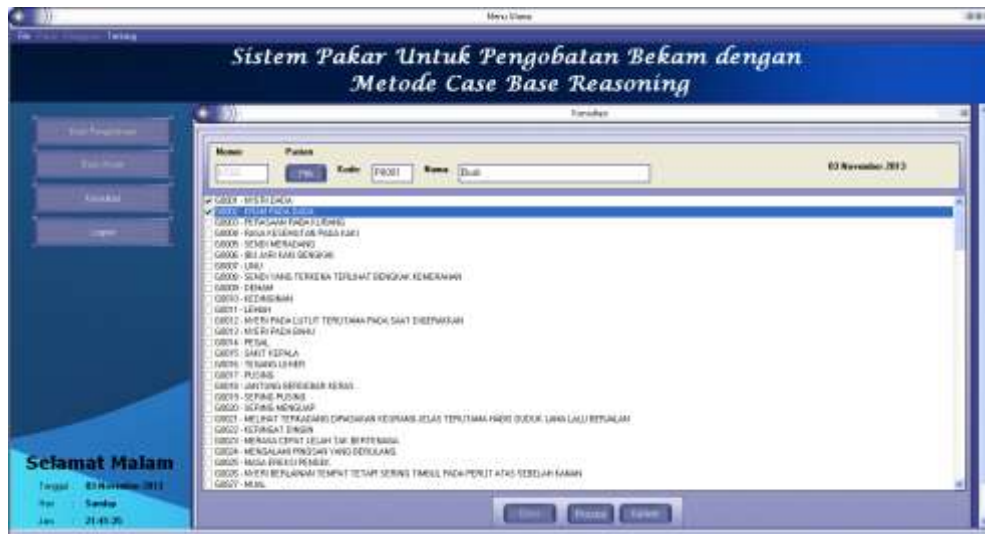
Menu Utama

File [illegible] Tentang

Sistem Pakar Untuk Pengobatan Bekam dengan Metode Case Base Reasoning

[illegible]
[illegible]
Konsultasi
Logout

Konsultasi

Nomor
Pasien
Kode P0001
Nama Budi
03 November 2013

G0001 - NYERI DADA
G0002 - GATAL PADA DADA
G0003 - PEGAL-PEGAL PADA LEHER
G0004 - RASA KESEMUTAN PADA KAKI
G0005 - SENDI MERADANG
G0006 - IBU JARI KAKI BENGKAK
G0007 - LINU
G0008 - SENDI YANG TERKENA TERLIHAT BENGKAK KEMERAHAN
G0009 - DEMAM
G0010 - KEDINGINAN
G0011 - LEMAH
G0012 - NYERI PADA LUTUT TERUTAMA PADA SAAT DIGERAKKAN
G0013 - NYERI PADA BAHU
G0014 - PEGAL
G0015 - SAKIT KEPALA
G0016 - TEGANG LEHER
G0017 - PUSING
G0018 - JANTUNG BERDEBAR KERAS
G0019 - SERING PUSING
G0020 - SERING MENGUAP
G0021 - MELIHAT TERKADANG DIRASAKAN KEGIMANG JELAS TERUTAMA HABIS DUDUK LAMA LALU BERJALAN
G0022 - KERINGAT DINGIN
G0023 - MERASA CEPAT LELAH TAK BERTENAGA
G0024 - MENGALAMI PINGSAN YANG BERULANG
G0025 - MASA EREKSI PENDEK
G0026 - NYERI BERLANGSUNG TEMPAT TETAP SERING TIMBUL PADA PERUT ATAS SEBELAH KANAN
G0027 - MUAL

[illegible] Proses Keluar

Selamat Malam
Tanggal 03 November 2013
Hari Sunday
Jam 21:45:35